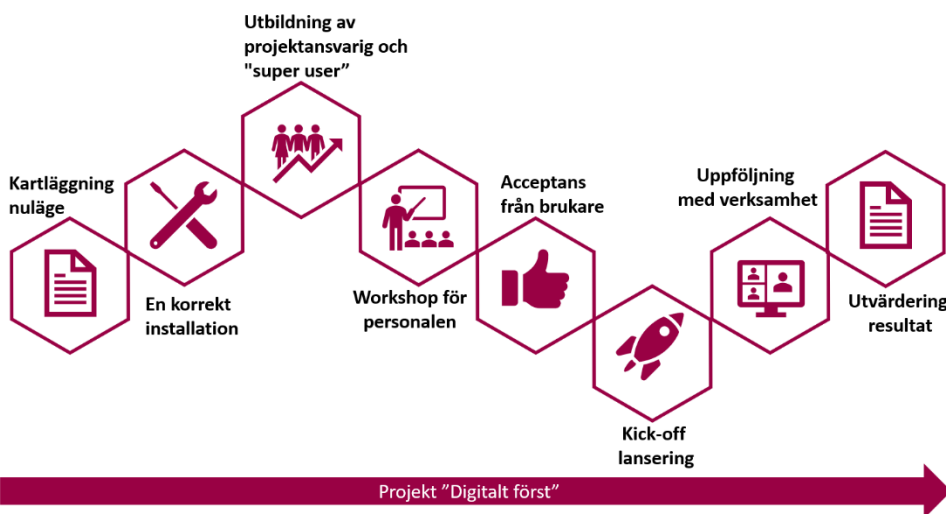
Utbildning av projektansvarig och "super user”

Kartläggning nuläge

En korrekt installation

Workshop för personalen

Acceptans från brukare

Kick-off lansering

Uppföljning med verksamhet

Utvärdering resultat

Projekt ”Digitalt först”